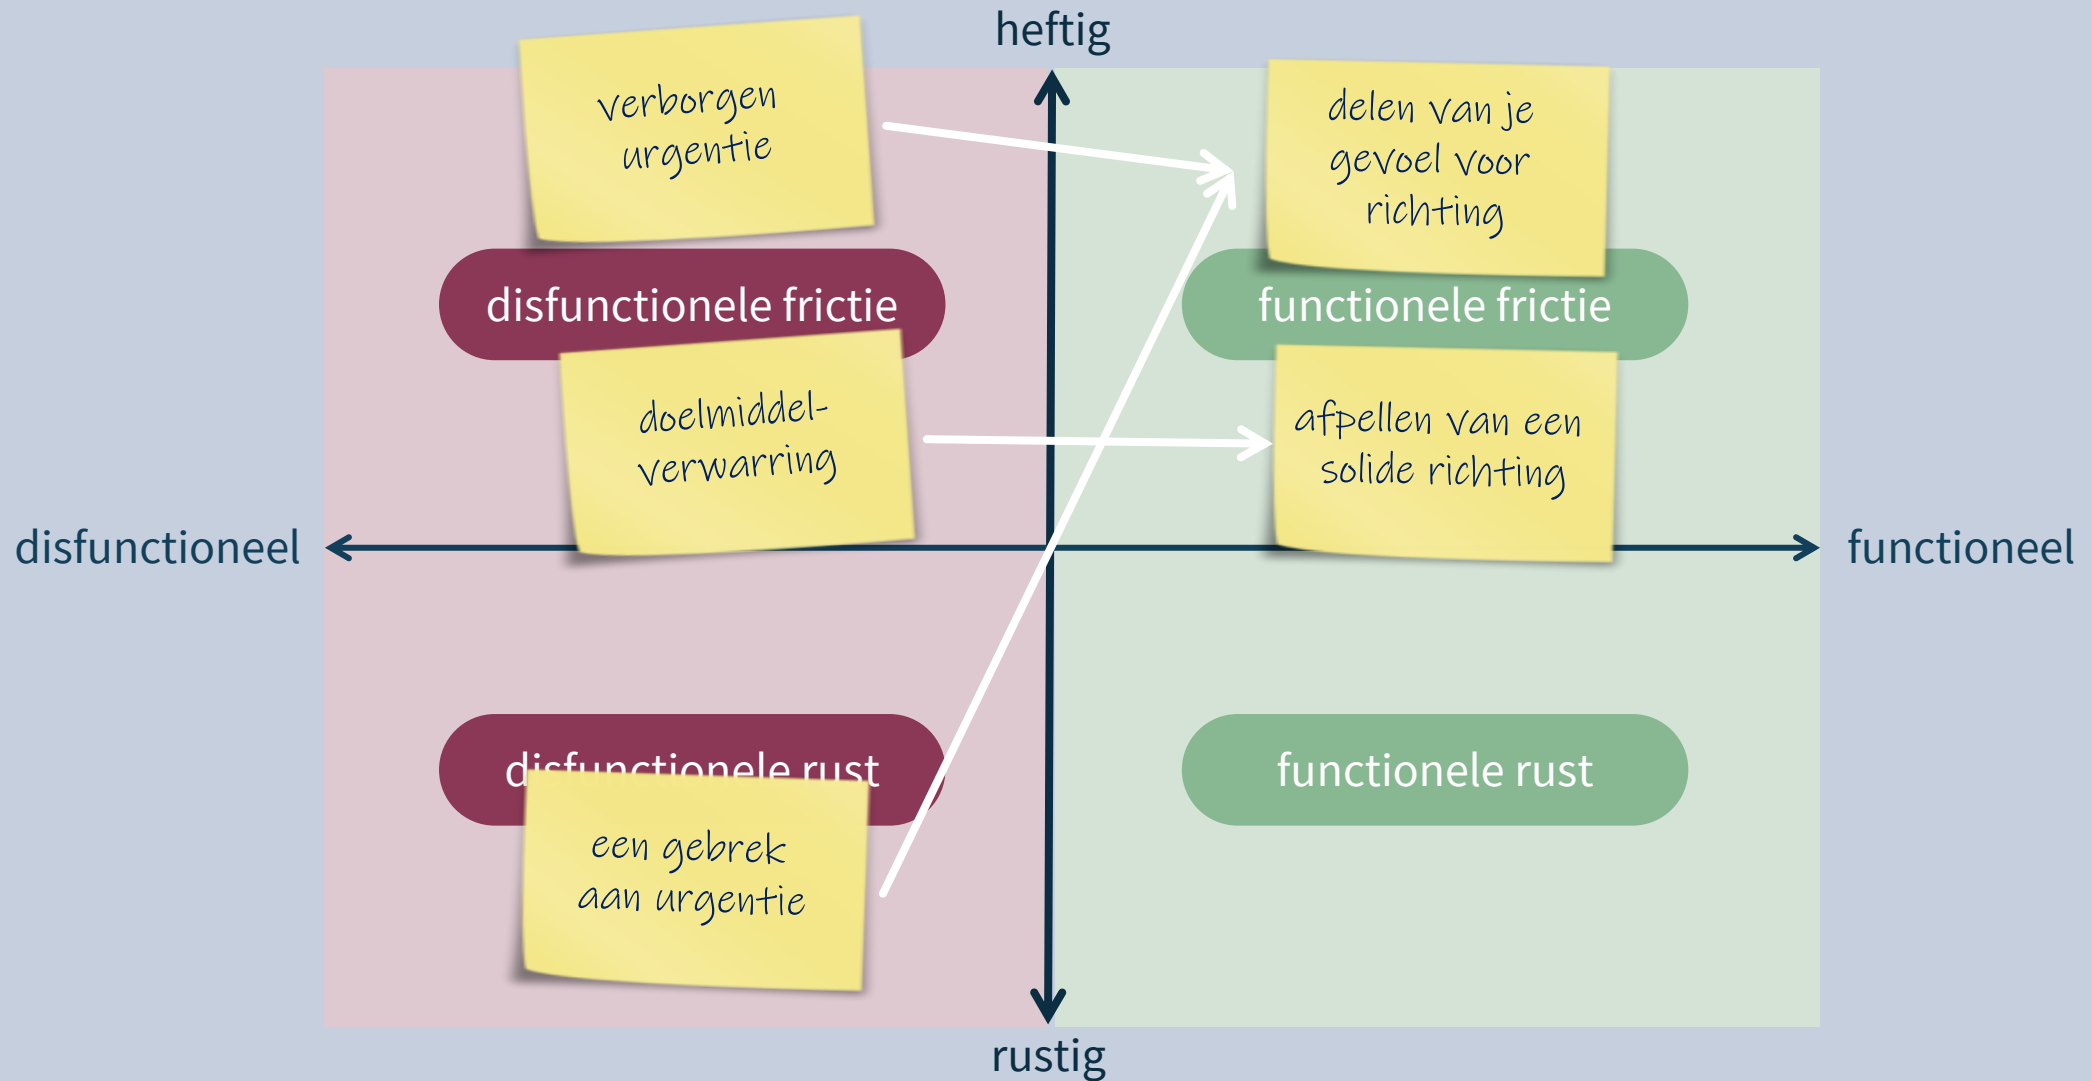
heftig

verborgen urgentie

delen van je gevoel voor richting

disfunctionele frictie

functionele frictie

doelmiddel-verwarring

afpellen van een solide richting

disfunctioneel

functioneel

disfunctionele rust

functionele rust

een gebrek aan urgentie

rustig